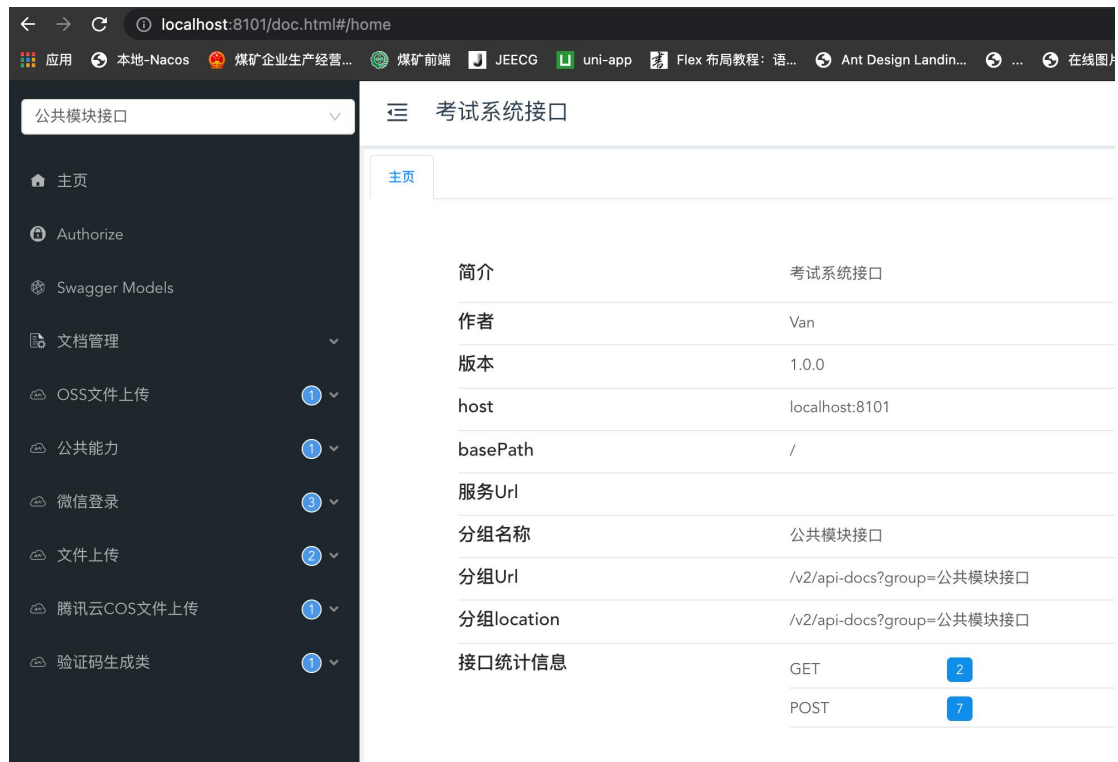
localhost:8101/doc.html#/home

应用 本地-Nacos 煤矿企业生产经营... 煤矿前端 JEECG uni-app Flex 布局教程：语... Ant Design Landin... ... 在线图片

公共模块接口

主页

Authorize

Swagger Models

文档管理

OSS文件上传 1

公共能力 1

微信登录 3

文件上传 2

腾讯云COS文件上传 1

验证码生成类 1

考试系统接口

主页

| | |
|---|---|
| 简介 | 考试系统接口 |
| 作者 | Van |
| 版本 | 1.0.0 |
| host | localhost:8101 |
| basePath | / |
| 服务Url | |
| 分组名称 | 公共模块接口 |
| 分组Url | /v2/api-docs?group=公共模块接口 |
| 分组location | /v2/api-docs?group=公共模块接口 |
| 接口统计信息 | GET 2 |
| | POST 7 |